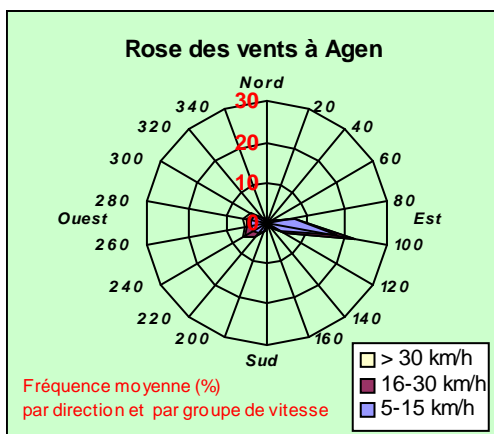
Rose des vents à Agen

Nord
20
40
60
80
Est
100
120
140
160
Sud
200
220
240
260
Ouest
280
300
320
340

30
20
10
0

> 30 km/h
16-30 km/h
5-15 km/h

Fréquence moyenne (%)
par direction et par groupe de vitesse